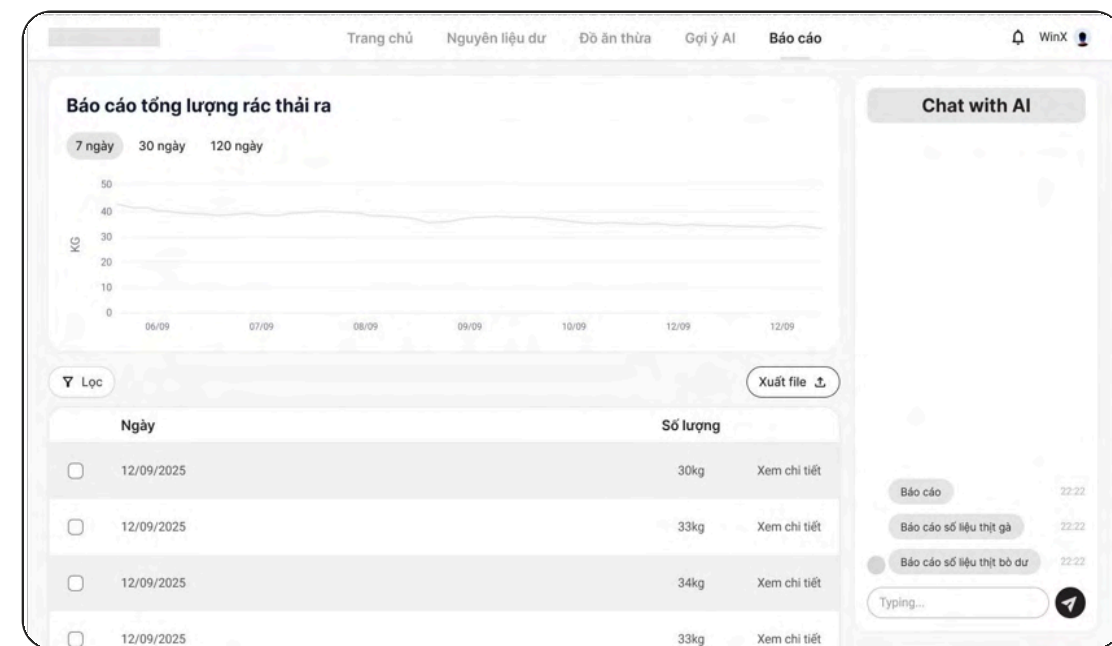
Trang chủ Nguyên liệu dư Đồ ăn thừa Gợi ý AI Báo cáo

WinX

Báo cáo tổng lượng rác thải ra

7 ngày 30 ngày 120 ngày

50
40
30
20
10
0

KG

06/09 07/09 08/09 09/09 10/09 12/09 12/09

Lọc

Xuất file

| | Ngày | Số lượng | |
|---|---|---|---|
| | 12/09/2025 | 30kg | Xem chi tiết |
| | 12/09/2025 | 33kg | Xem chi tiết |
| | 12/09/2025 | 34kg | Xem chi tiết |
| | 12/09/2025 | 33kg | Xem chi tiết |

Chat with AI

Báo cáo 22:22

Báo cáo số liệu thịt gà 22:22

Báo cáo số liệu thịt bò dư 22:22

Typing...